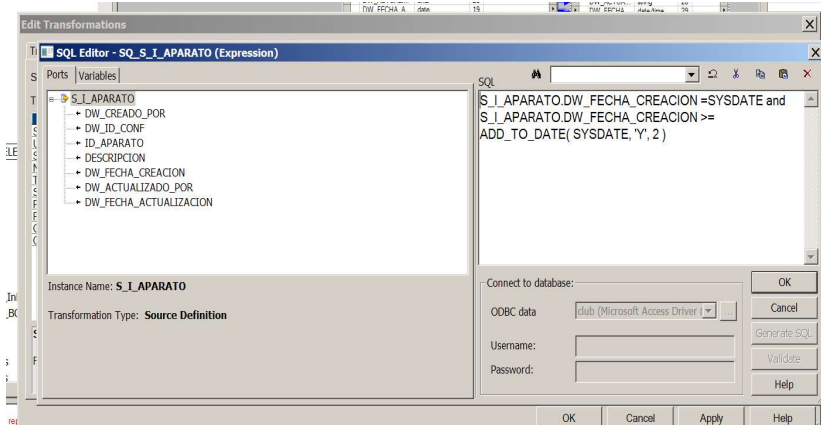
Edit Transformations

SQL Editor - SQ_S_I_APARATO (Expression)

Ports | Variables

S_I_APARATO
DW_CREADO_POR
DW_ID_CONF
ID_APARATO
DESCRIPCION
DW_FECHA_CREACION
DW_ACTUALIZADO_POR
DW_FECHA_ACTUALIZACION

Instance Name: S_I_APARATO

Transformation Type: Source Definition

SQL

S_I_APARATO.DW_FECHA_CREACION =SYSDATE and S_I_APARATO.DW_FECHA_CREACION >= ADD_TO_DATE( SYSDATE, 'Y', 2 )

Connect to database:

ODBC data club (Microsoft Access Driver

Username:

Password:

OK

Cancel

Generate SQL

Validate

Help

OK Cancel Apply Help